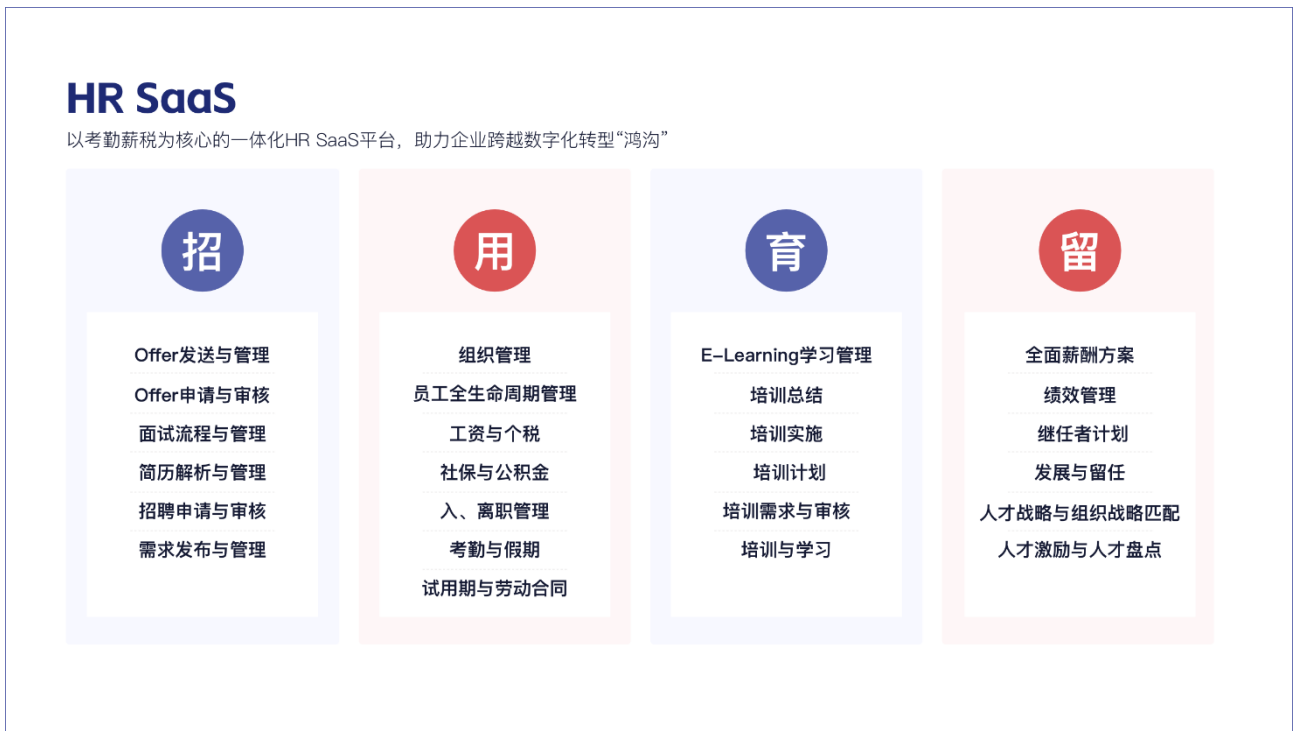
HR SaaS

以考勤薪税为核心的一体化HR SaaS平台，助力企业跨越数字化转型“鸿沟”

招

Offer发送与管理
Offer申请与审核
面试流程与管理
简历解析与管理
招聘申请与审核
需求发布与管理

用

组织管理
员工全生命周期管理
工资与个税
社保与公积金
入、离职管理
考勤与假期
试用期与劳动合同

育

E-Learning学习管理
培训总结
培训实施
培训计划
培训需求与审核
培训与学习

留

全面薪酬方案
绩效管理
继任者计划
发展与留任
人才战略与组织战略匹配
人才激励与人才盘点